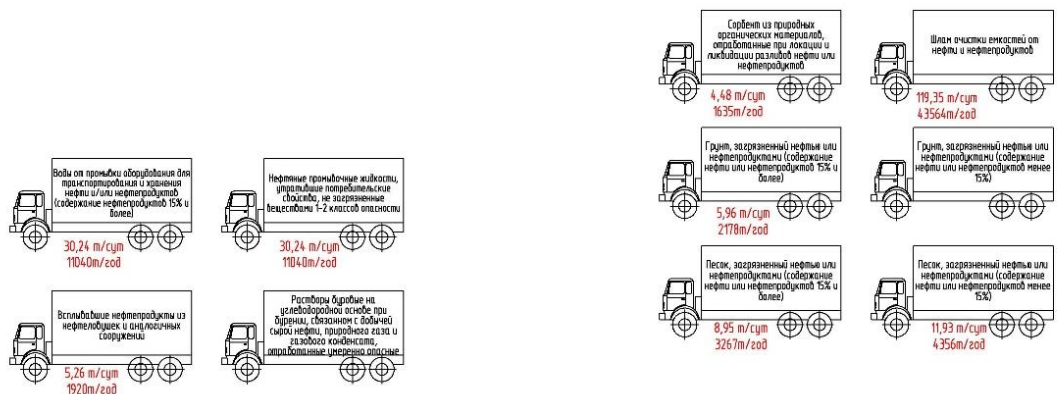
Воды от промывки оборудования для транспортирования и хранения нефти и/или нефтепродуктов (содержание нефтепродуктов 15% и более)

30,24 т/сут
11040т/год

Нефтяные промывочные жидкости, утратившие потребительские свойства, не загрязненные веществами 1-2 классов опасности

30,24 т/сут
11040т/год

Всплывавшие нефтепродукты из нефтеловушек и аналогичных сооружений

5,26 т/сут
1920т/год

Растворы буровые на углеводородной основе при бурении, связанном с добычей сырой нефти, природного газа и газового конденсата, отработанные умеренно опасные

Сорбент из природных органических материалов, отработанные при локации и ликвидации разливов нефти и нефтепродуктов

4,48 т/сут
1635т/год

Шлам очистки емкостей от нефти и нефтепродуктов

119,35 т/сут
43564т/год

Грунт, загрязненный нефтью или нефтепродуктами (содержание нефти или нефтепродуктов 15% и более)

5,96 т/сут
2178т/год

Грунт, загрязненный нефтью или нефтепродуктами (содержание нефти или нефтепродуктов менее 15%)

Песок, загрязненный нефтью или нефтепродуктами (содержание нефти или нефтепродуктов 15% и более)

8,95 т/сут
3267т/год

Песок, загрязненный нефтью или нефтепродуктами (содержание нефти или нефтепродуктов менее 15%)

11,93 т/сут
4356т/год